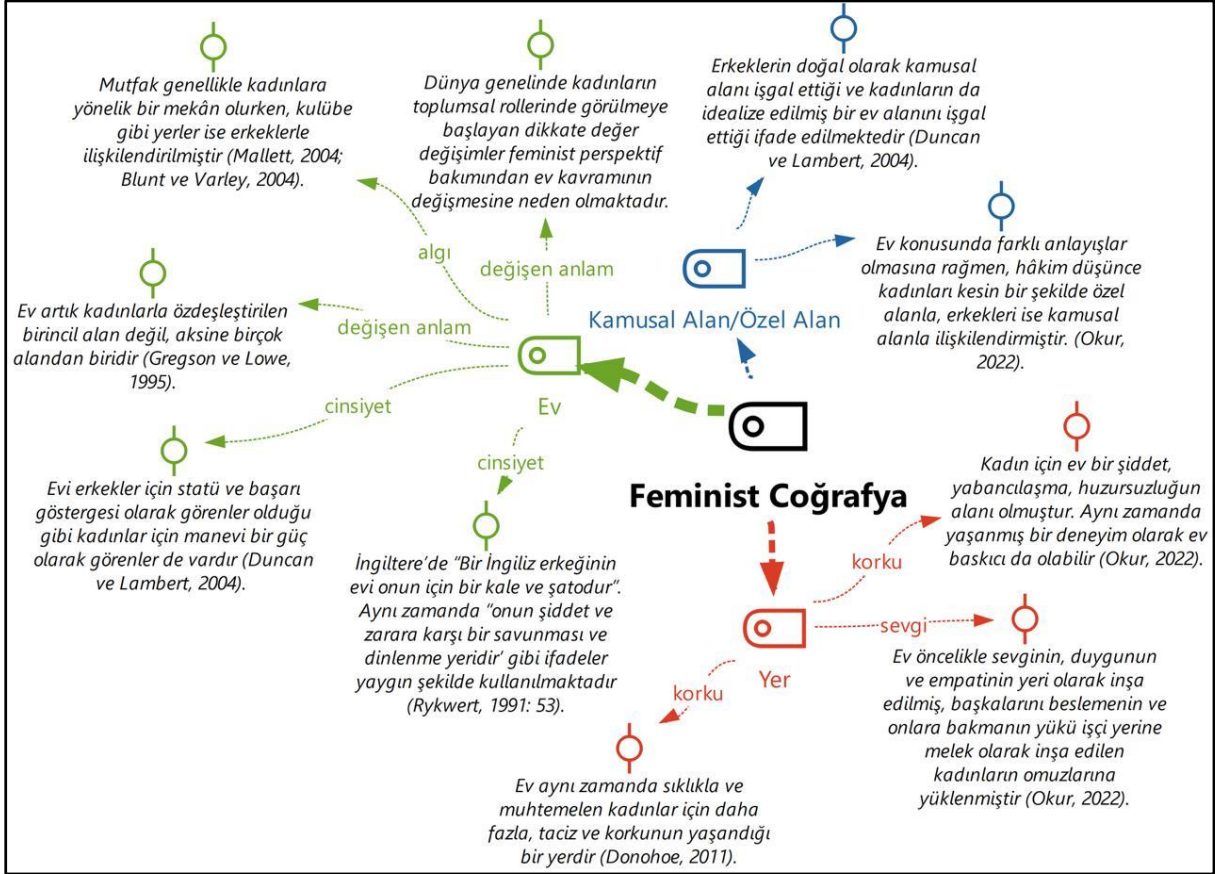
Mutfak genellikle kadınlara yönelik bir mekân olurken, kulübe gibi yerler ise erkeklerle ilişkilendirilmiştir (Mallett, 2004; Blunt ve Varley, 2004).

Dünya genelinde kadınların toplumsal rollerinde görülmeye başlayan dikkate değer değişimler feminist perspektif bakımından ev kavramının değişmesine neden olmaktadır.

Erkeklerin doğal olarak kamusal alanı işgal ettiği ve kadınların da idealize edilmiş bir ev alanını işgal ettiği ifade edilmektedir (Duncan ve Lambert, 2004).

algı

değişen anlam

Ev konusunda farklı anlayışlar olmasına rağmen, hâkim düşünce kadınları kesin bir şekilde özel alanla, erkekleri ise kamusal alanla ilişkilendirmiştir. (Okur, 2022).

Ev artık kadınlarla özdeşleştirilen birincil alan değil, aksine birçok alandan biridir (Gregson ve Lowe, 1995).

değişen anlam

Kamusal Alan/Özel Alan

cinsiyet

Ev

cinsiyet

Evi erkekler için statü ve başarı göstergesi olarak görenler olduğu gibi kadınlar için manevi bir güç olarak görenler de vardır (Duncan ve Lambert, 2004).

Feminist Coğrafya

Kadın için ev bir şiddet, yabancılaşma, huzursuzluğun alanı olmuştur. Aynı zamanda yaşanmış bir deneyim olarak ev baskıcı da olabilir (Okur, 2022).

İngiltere'de "Bir İngiliz erkeğinin evi onun için bir kale ve şatodur". Aynı zamanda "onun şiddet ve zarara karşı bir savunması ve dinlenme yeridir' gibi ifadeler yaygın şekilde kullanılmaktadır (Rykwert, 1991: 53).

korku

sevgi

Yer

korku

Ev öncelikle sevginin, duygunun ve empatinin yeri olarak inşa edilmiş, başkalarını beslemenin ve onlara bakmanın yükü işçi yerine melek olarak inşa edilen kadınların omuzlarına yüklenmiştir (Okur, 2022).

Ev aynı zamanda sıklıkla ve muhtemelen kadınlar için daha fazla, taciz ve korkunun yaşandığı bir yerdir (Donohoe, 2011).